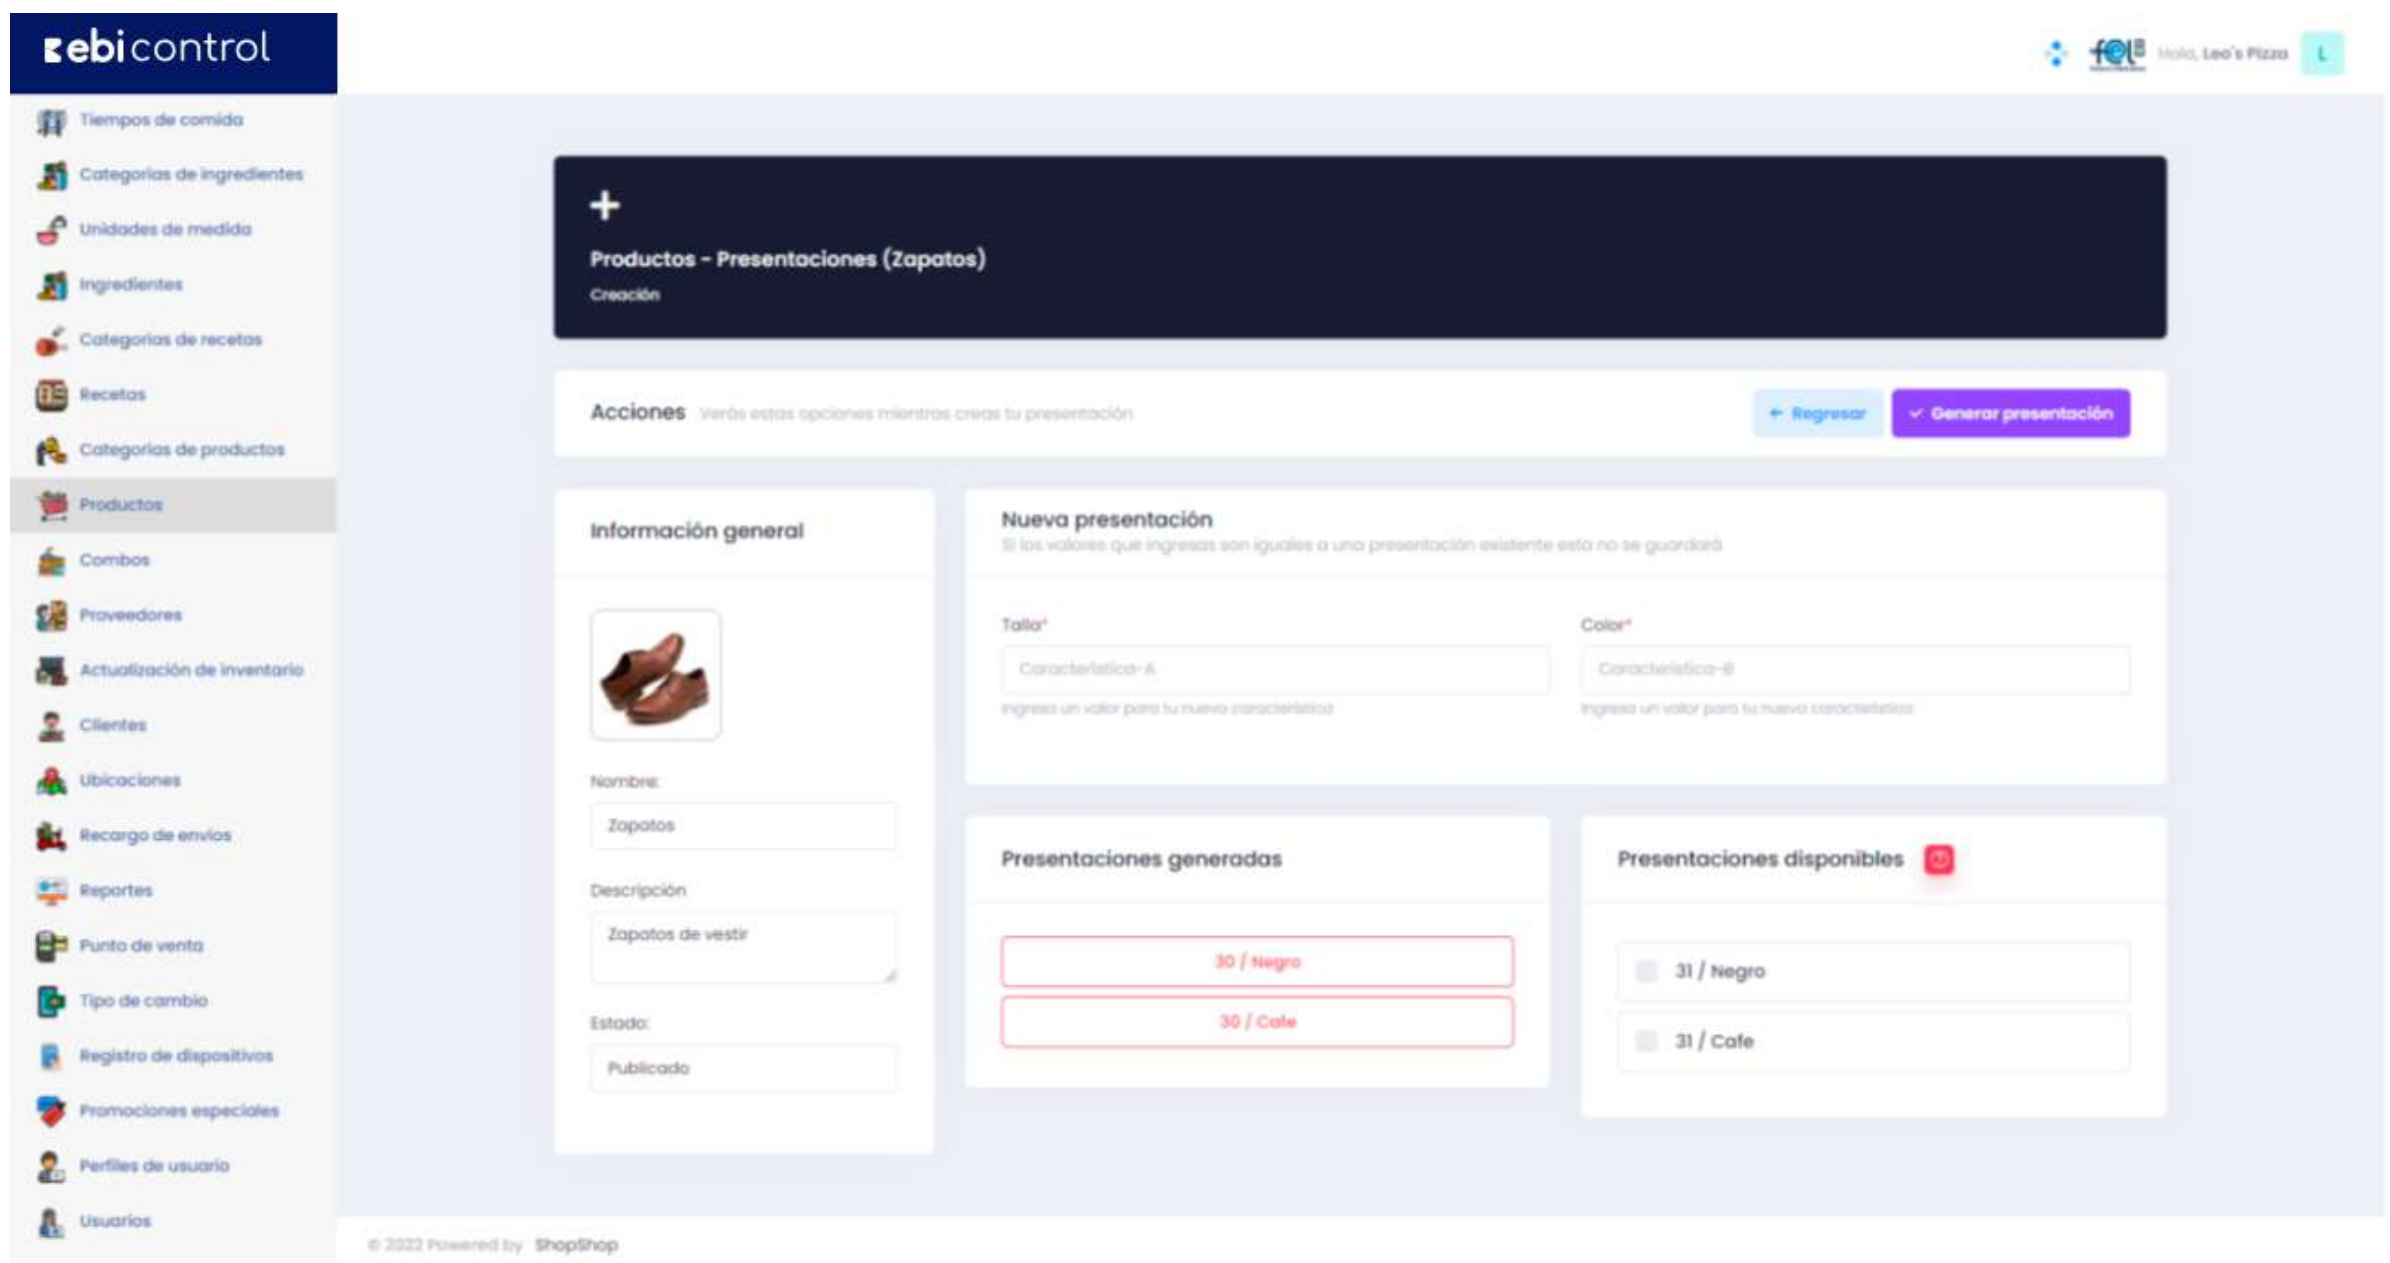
ebicontrol

fel Hola, Leo's Pizza L

Tiempos de comida
Categorias de ingredientes
Unidades de medida
Ingredientes
Categorias de recetas
Recetas
Categorias de productos
Productos
Combos
Proveedores
Actualización de inventario
Clientes
Ubicaciones
Recargo de envios
Reportes
Punto de venta
Tipo de cambio
Registro de dispositivos
Promociones especiales
Perfiles de usuario
Usuarios

+
Productos - Presentaciones (Zapatos)
Creación

Acciones Verás estas opciones mientras creas tu presentación
← Regresar
✓ Generar presentación

Información general

Nombre:
Zapatos
Descripción
Zapatos de vestir
Estado:
Publicado

Nueva presentación
Si los valores que ingresas son iguales a una presentación existente esta no se guardará

Talla*
Caracteristica-A
Ingresa un valor para tu nueva caracteristica

Color*
Caracteristica-B
Ingresa un valor para tu nueva caracteristica

Presentaciones generadas
30 / Negro
30 / Cafe

Presentaciones disponibles
31 / Negro
31 / Cafe

© 2022 Powered by ShopShop